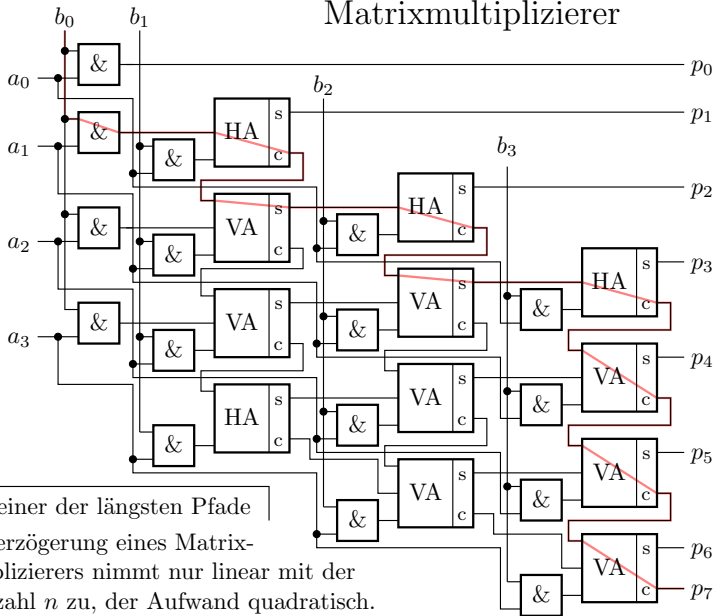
Matrixmultiplizierer

$b_0$ $b_1$ $b_2$ $b_3$

$a_0$ $a_1$ $a_2$ $a_3$

&

&

HA s c

&

VA s c

&

HA s c

&

VA s c

&

VA s c

&

HA s c

&

VA s c

&

VA s c

&

HA s c

&

VA s c

&

VA s c

&

VA s c

&

&

$p_0$ $p_1$ $p_2$ $p_3$ $p_4$ $p_5$ $p_6$ $p_7$

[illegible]einer der längsten Pfade

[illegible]erzögerung eines Matrix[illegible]plizierers nimmt nur linear mit der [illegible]zahl $n$ zu, der Aufwand quadratisch.